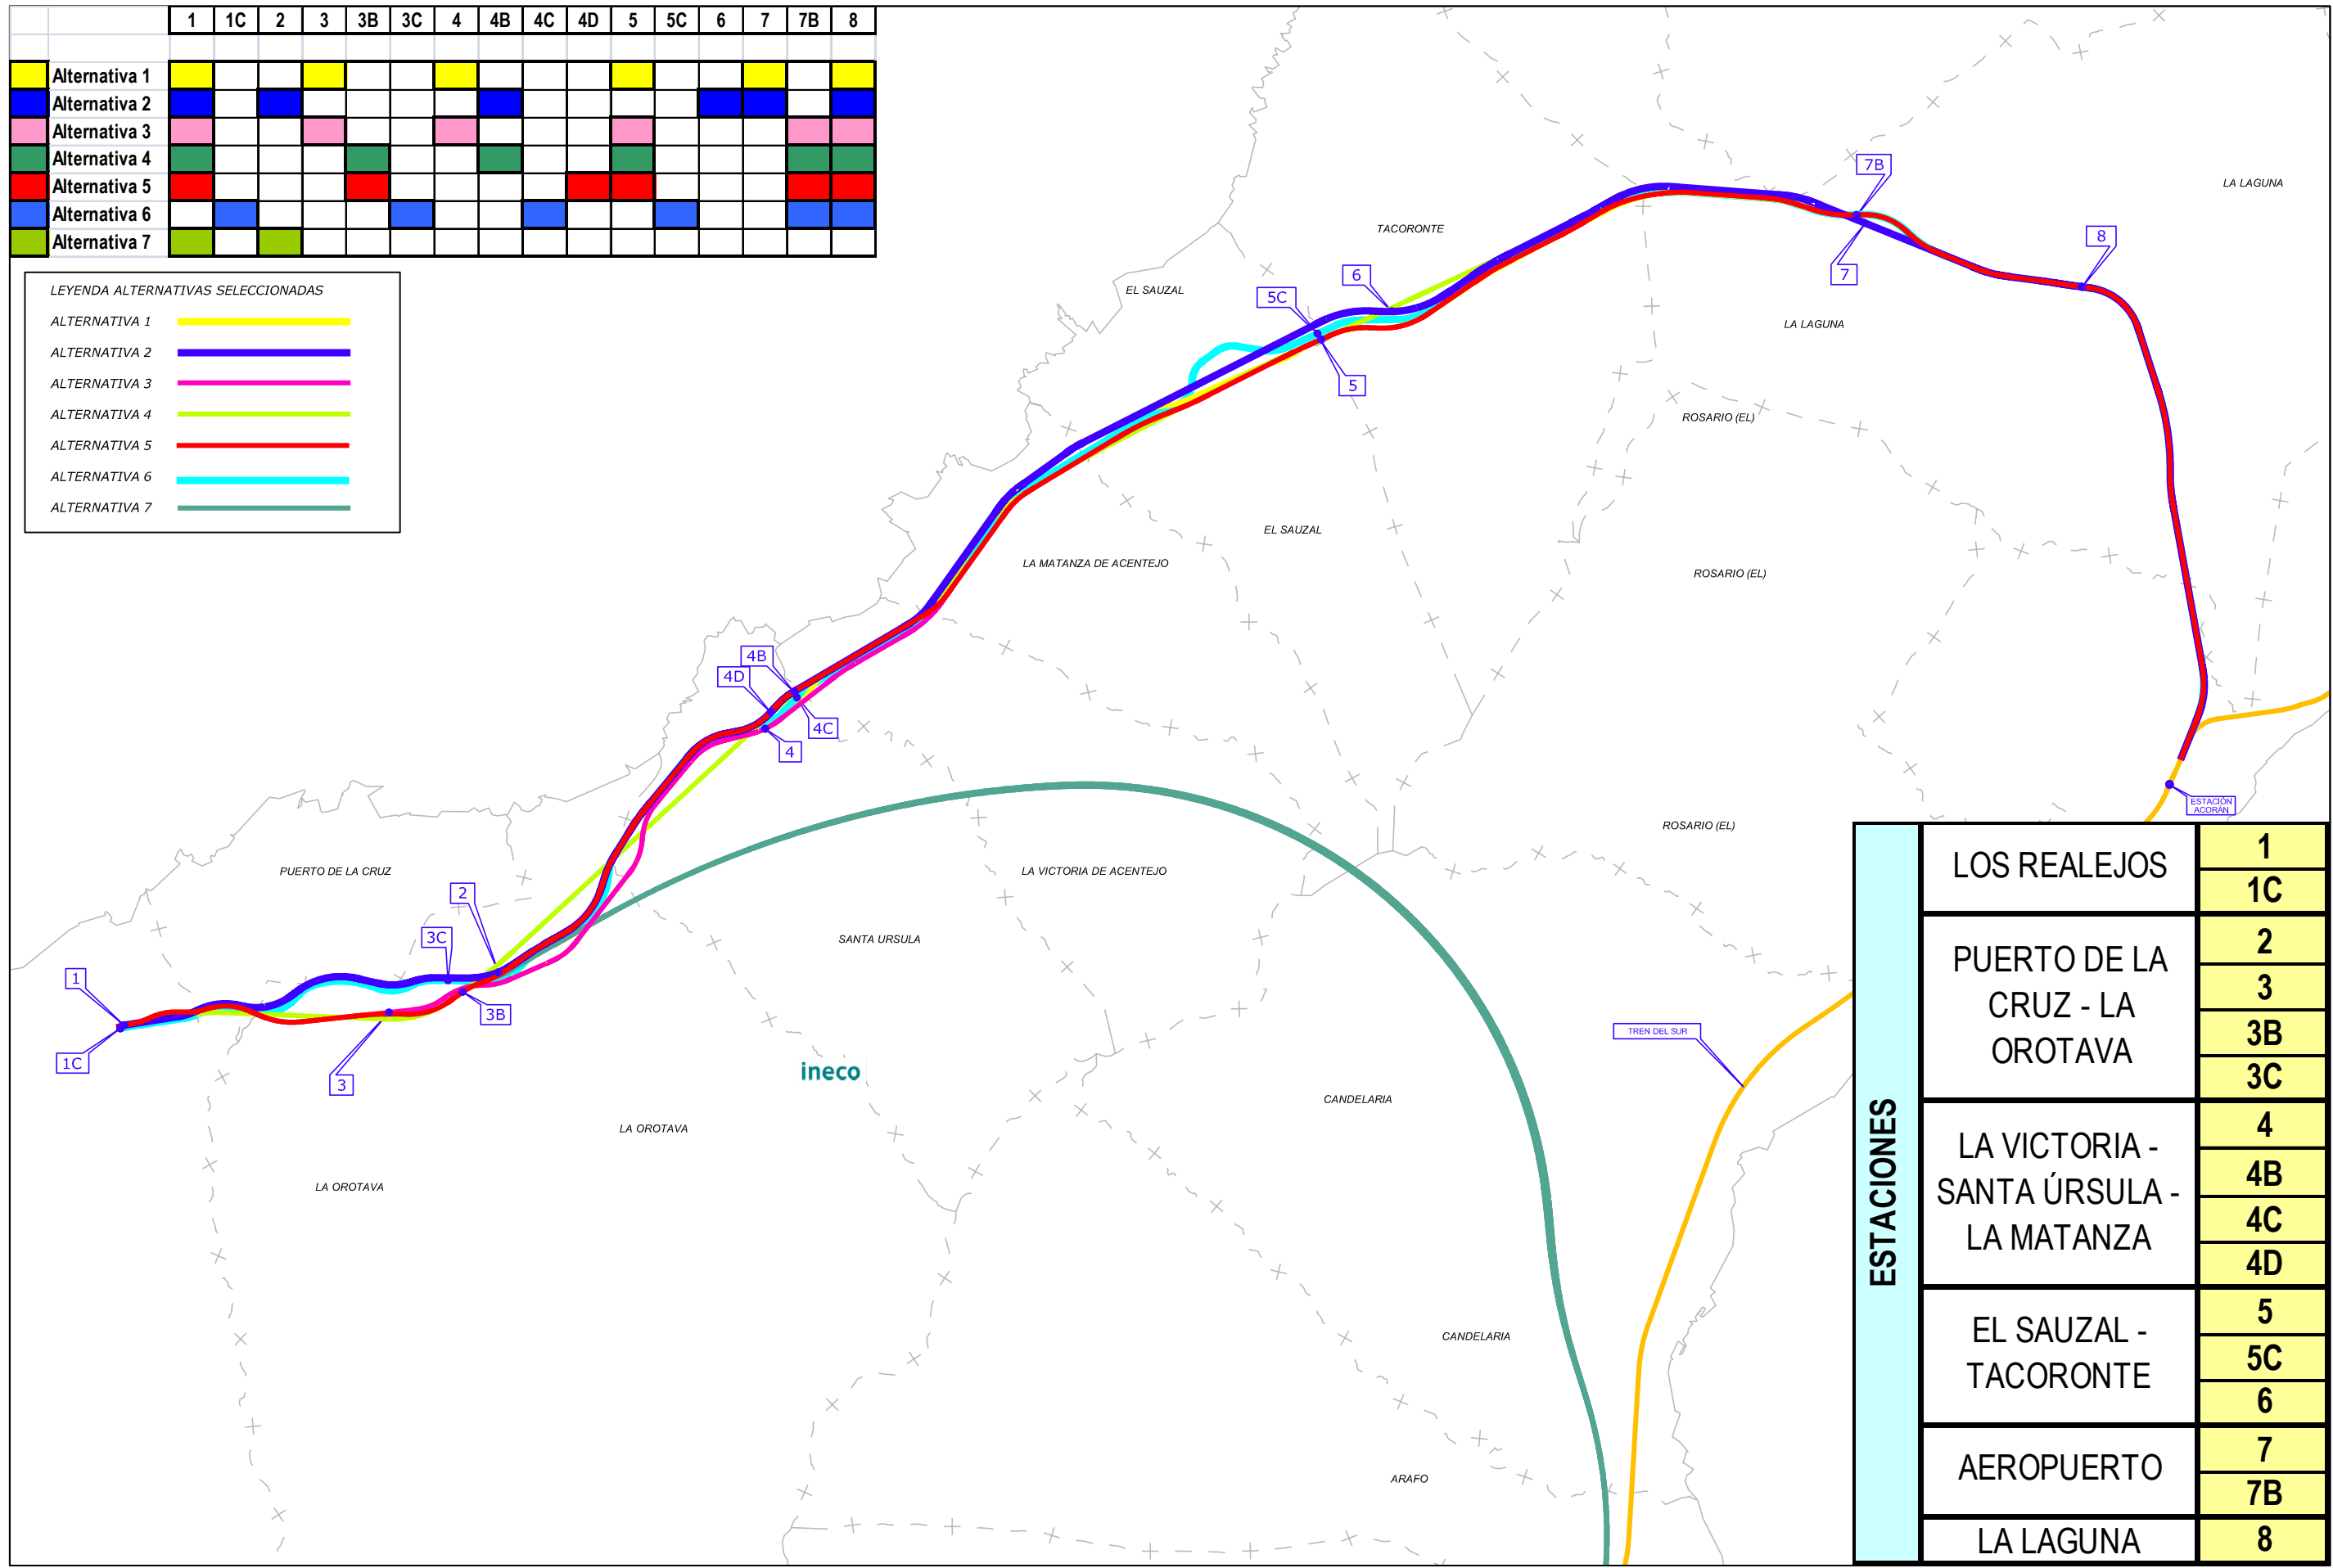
| | 1 | 1C | 2 | 3 | 3B | 3C | 4 | 4B | 4C | 4D | 5 | 5C | 6 | 7 | 7B | 8 |
|---|---|---|---|---|---|---|---|---|---|---|---|---|---|---|---|---|
| Alternativa 1 | | | | | | | | | | | | | | | | |
| Alternativa 2 | | | | | | | | | | | | | | | | |
| Alternativa 3 | | | | | | | | | | | | | | | | |
| Alternativa 4 | | | | | | | | | | | | | | | | |
| Alternativa 5 | | | | | | | | | | | | | | | | |
| Alternativa 6 | | | | | | | | | | | | | | | | |
| Alternativa 7 | | | | | | | | | | | | | | | | |

LEYENDA ALTERNATIVAS SELECCIONADAS
ALTERNATIVA 1
ALTERNATIVA 2
ALTERNATIVA 3
ALTERNATIVA 4
ALTERNATIVA 5
ALTERNATIVA 6
ALTERNATIVA 7

LA LAGUNA
7B
TACORONTE
EL SAUZAL
8
6
5C
LA LAGUNA
7
5
ROSARIO (EL)
EL SAUZAL
LA MATANZA DE ACENTEJO
ROSARIO (EL)
4B
4D
4C
4
ESTACIÓN ACORÁN
ROSARIO (EL)
PUERTO DE LA CRUZ
LA VICTORIA DE ACENTEJO
2
3C
SANTA URSULA
1
3B
1C
3
TREN DEL SUR
ineco
CANDELARIA
LA OROTAVA
LA OROTAVA
CANDELARIA
ARAFO

ESTACIONES
| | |
|---|---|
| LOS REALEJOS | 1 |
| | 1C |
| PUERTO DE LA CRUZ - LA OROTAVA | 2 |
| | 3 |
| | 3B |
| | 3C |
| LA VICTORIA - SANTA ÚRSULA - LA MATANZA | 4 |
| | 4B |
| | 4C |
| | 4D |
| EL SAUZAL - TACORONTE | 5 |
| | 5C |
| | 6 |
| AEROPUERTO | 7 |
| | 7B |
| LA LAGUNA | 8 |